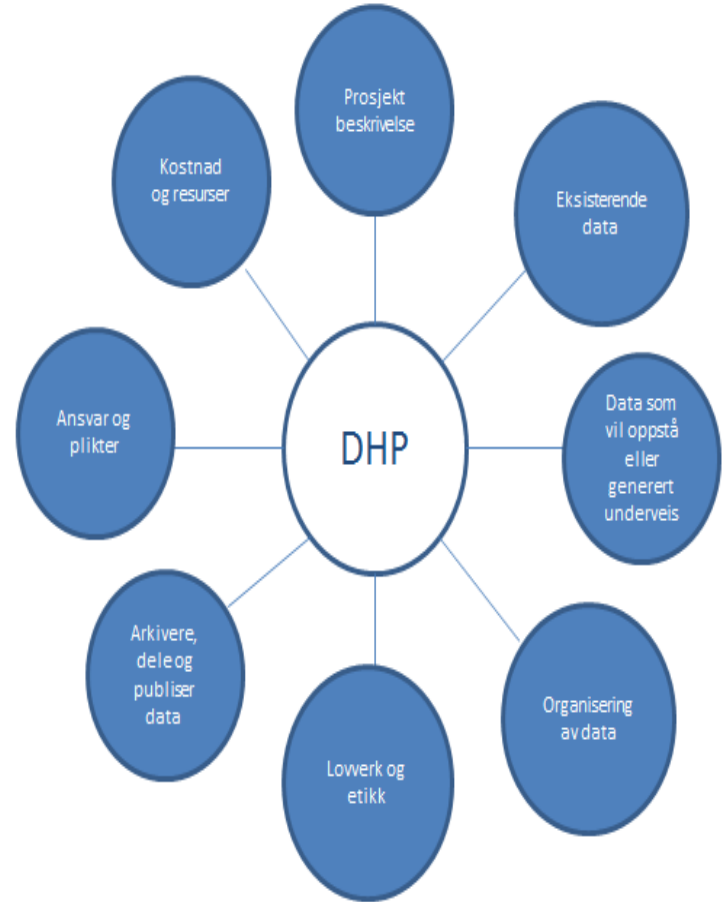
Prosjekt beskrivelse

Eksisterende data

Data som vil oppstå eller generert underveis

Organisering av data

Lovverk og etikk

Arkivere, dele og publiser data

Ansvar og plikter

Kostnad og resurser

DHP